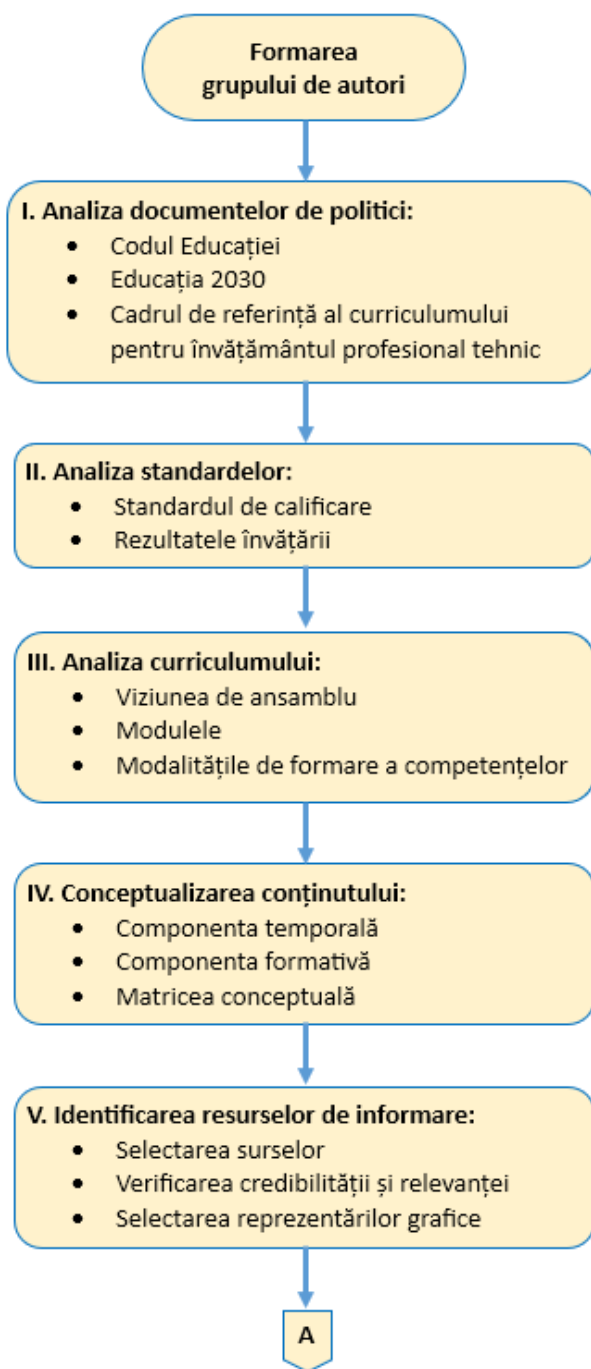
Formarea grupului de autori

I. Analiza documentelor de politici:
- Codul Educației
- Educația 2030
- Cadrul de referință al curriculumului pentru învățământul profesional tehnic

II. Analiza standardelor:
- Standardul de calificare
- Rezultatele învățării

III. Analiza curriculumului:
- Viziunea de ansamblu
- Modulele
- Modalitățile de formare a competențelor

IV. Conceptualizarea conținutului:
- Componenta temporală
- Componenta formativă
- Matricea conceptuală

V. Identificarea resurselor de informare:
- Selectarea surselor
- Verificarea credibilității și relevanței
- Selectarea reprezentărilor grafice

A